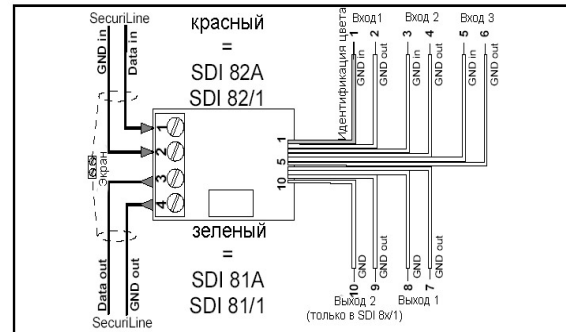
SecuriLine

GND in

Data in

красный

=

SDI 82A

SDI 82/1

Идентификация цвета

Вход1

Вход 2

Вход 3

1

2

3

4

5

6

GND in

GND out

GND in

GND out

GND in

GND out

Экран

1

2

3

4

1

5

10

зеленый

=

SDI 81A

SDI 81/1

Data out

GND out

SecuriLine

10

9

8

7

GND

GND out

GND

GND out

Выход 2

Выход 1

(только в SDI 8x/1)